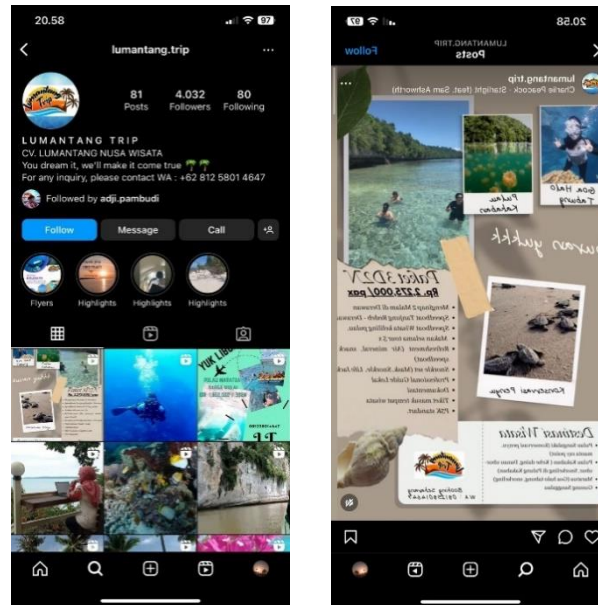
20.58

lumantang.trip

81 Posts
4.032 Followers
80 Following

LUMANTANG TRIP
CV. LUMANTANG NUSA WISATA
You dream it, we'll make it come true 🌴🌴
For any inquiry, please contact WA : +62 812 5801 4647

Followed by adji.pambudi

Follow
Message
Call

Flyers
Highlights
Highlights
Highlights

YUK LIB

20.58

LUMANTANG.TRIP
Posts
Follow

lumantang.trip
Charlie Peacock · Starlight (feat. Sam Ashworth)

Pulau Kakaban
Goa Halo Tabung

Liburan yukkk

Paket D2N
Rp. 2.275.000/ pax

• Menginap 2 Malam di Derawan
• Speedboat Tanjung Batu - Derawan
• Speedboat Wisata keliling pulau
• Makan selama tour 5 x
• Refreshment (Air mineral, snack, speedboat)
• Snorkle set (Masak, Snorkle, Life Jack
• Professional Guide Lokal
• Dokumentasi
• Tiket masuk tempat wisata
• P3K standart

Konservasi Penyu

Destinasi Wisata
• Pulau Sangalaki (konservasi penyu, manta ray point)
• Pulau Kakaban (ubur ubur, danau ubur ubur, Snorkeling di Pulau Kakaban)
• Maratua (Goa halo tabung, snorkeling)
• Gusung Sanggalau

Booking sekarang
WA : 081254014647